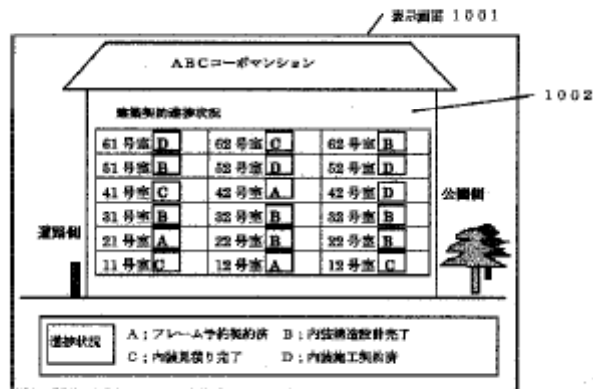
表示画面 1001

ABCコーポマンション

1002

建築契約進捗状況

| | | |
|---|---|---|
| 61 号室 D | 62 号室 C | 62 号室 B |
| 51 号室 B | 52 号室 D | 52 号室 D |
| 41 号室 C | 42 号室 A | 42 号室 D |
| 31 号室 B | 32 号室 B | 32 号室 B |
| 21 号室 A | 22 号室 B | 22 号室 B |
| 11 号室 C | 12 号室 A | 12 号室 C |

道路側

公園側

進捗状況　A；フレーム予約契約済　B；内装構造設計完了
C；内装見積り完了　D；内装施工契約済